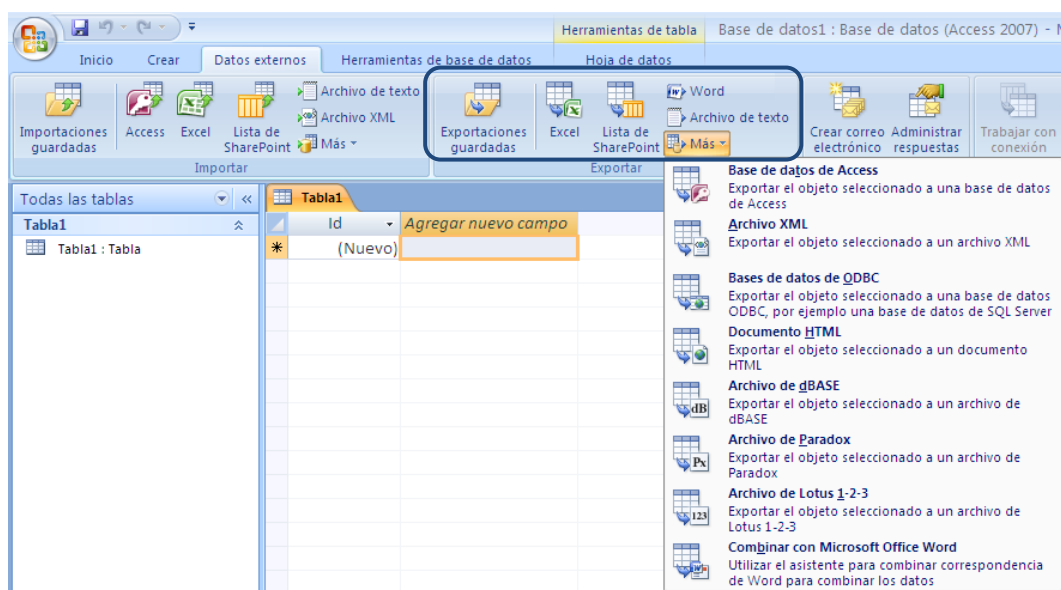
Herramientas de tabla

Base de datos1 : Base de datos (Access 2007) - M

Inicio Crear Datos externos Herramientas de base de datos Hoja de datos

Importaciones guardadas
Access
Excel
Lista de SharePoint
Archivo de texto
Archivo XML
Más
Importar

Exportaciones guardadas
Excel
Lista de SharePoint
Word
Archivo de texto
Más
Exportar

Crear correo electrónico
Administrar respuestas
Trabajar con conexión

Todas las tablas
Tabla1
Tabla1 : Tabla

Tabla1
Id
Agregar nuevo campo
(Nuevo)

Base de datos de Access
Exportar el objeto seleccionado a una base de datos de Access

Archivo XML
Exportar el objeto seleccionado a un archivo XML

Bases de datos de ODBC
Exportar el objeto seleccionado a una base de datos ODBC, por ejemplo una base de datos de SQL Server

Documento HTML
Exportar el objeto seleccionado a un documento HTML

Archivo de dBASE
Exportar el objeto seleccionado a un archivo de dBASE

Archivo de Paradox
Exportar el objeto seleccionado a un archivo de Paradox

Archivo de Lotus 1-2-3
Exportar el objeto seleccionado a un archivo de Lotus 1-2-3

Combinar con Microsoft Office Word
Utilizar el asistente para combinar correspondencia de Word para combinar los datos